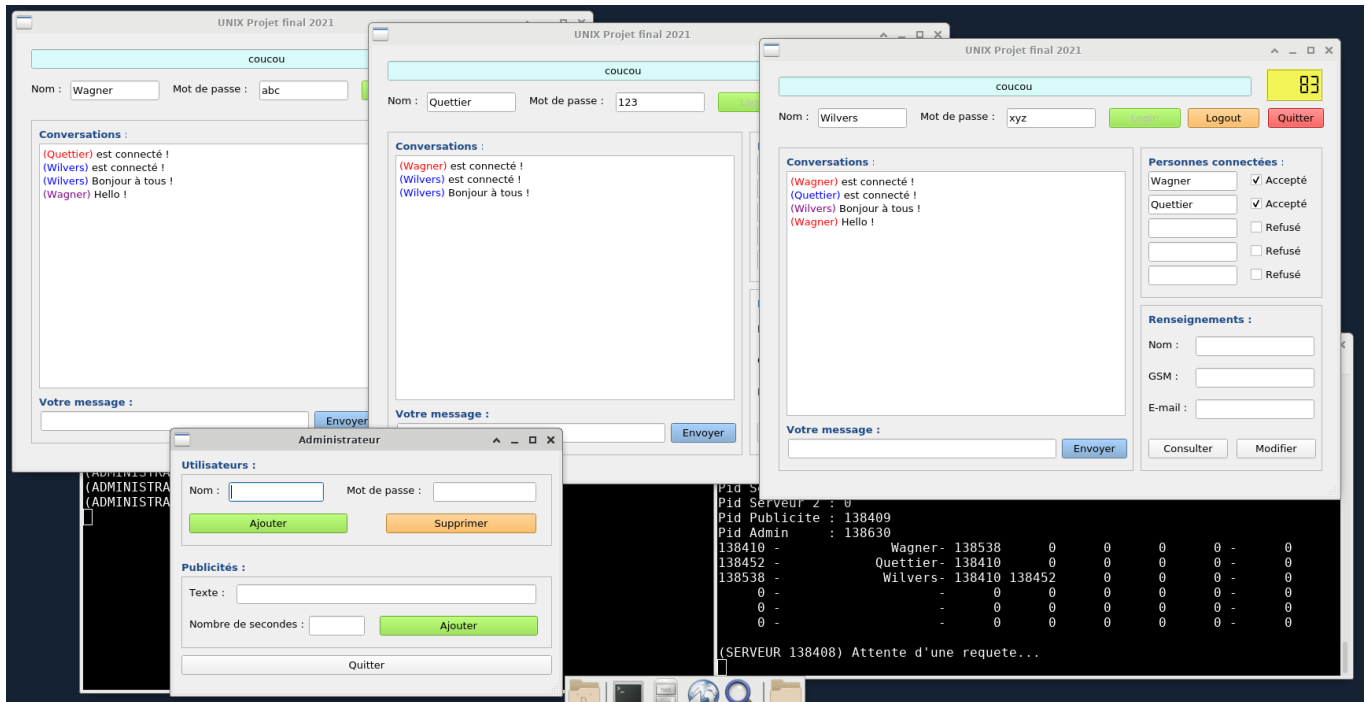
UNIX Projet final 2021

coucou

Nom : Wagner
Mot de passe : abc

Conversations :
(Quettier) est connecté !
(Wilvers) est connecté !
(Wilvers) Bonjour à tous !
(Wagner) Hello !

Votre message :
Envoyer

UNIX Projet final 2021

coucou

Nom : Quettier
Mot de passe : 123

Conversations :
(Wagner) est connecté !
(Wilvers) est connecté !
(Wilvers) Bonjour à tous !

Votre message :
Envoyer

UNIX Projet final 2021

coucou

83

Nom : Wilvers
Mot de passe : xyz
Login
Logout
Quitter

Conversations :
(Wagner) est connecté !
(Quettier) est connecté !
(Wilvers) Bonjour à tous !
(Wagner) Hello !

Votre message :
Envoyer

Personnes connectées :
Wagner Accepté
Quettier Accepté
Refusé
Refusé
Refusé

Renseignements :
Nom :
GSM :
E-mail :
Consulter
Modifier

(ADMINISTRA
(ADMINISTRA
(ADMINISTRA

Administrateur

Utilisateurs :
Nom :
Mot de passe :
Ajouter
Supprimer

Publicités :
Texte :
Nombre de secondes :
Ajouter
Quitter

Pid S
Pid Serveur 2 : 0
Pid Publicite : 138409
Pid Admin : 138630
138410 - Wagner- 138538 0 0 0 0 - 0
138452 - Quettier- 138410 0 0 0 0 - 0
138538 - Wilvers- 138410 138452 0 0 0 - 0
0 - - 0 0 0 0 0 - 0
0 - - 0 0 0 0 0 - 0
0 - - 0 0 0 0 0 - 0

(SERVEUR 138408) Attente d'une requete...